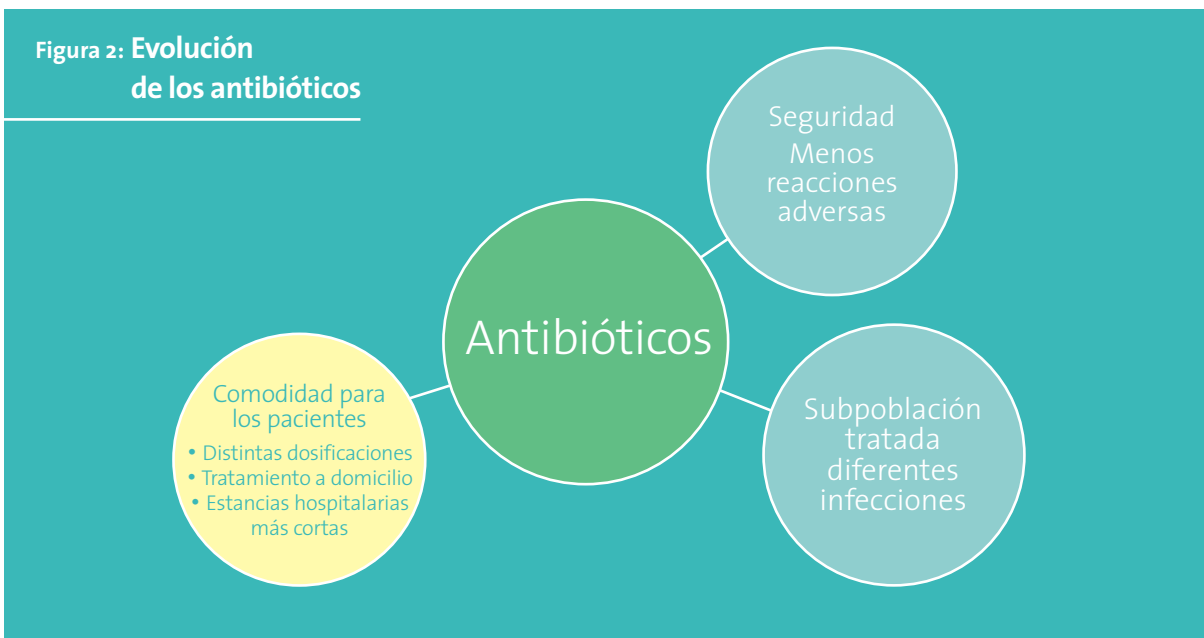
Figura 2: Evolución de los antibióticos

Seguridad
Menos reacciones adversas

Antibióticos

Subpoblación tratada diferentes infecciones

Comodidad para los pacientes
• Distintas dosificaciones
• Tratamiento a domicilio
• Estancias hospitalarias más cortas